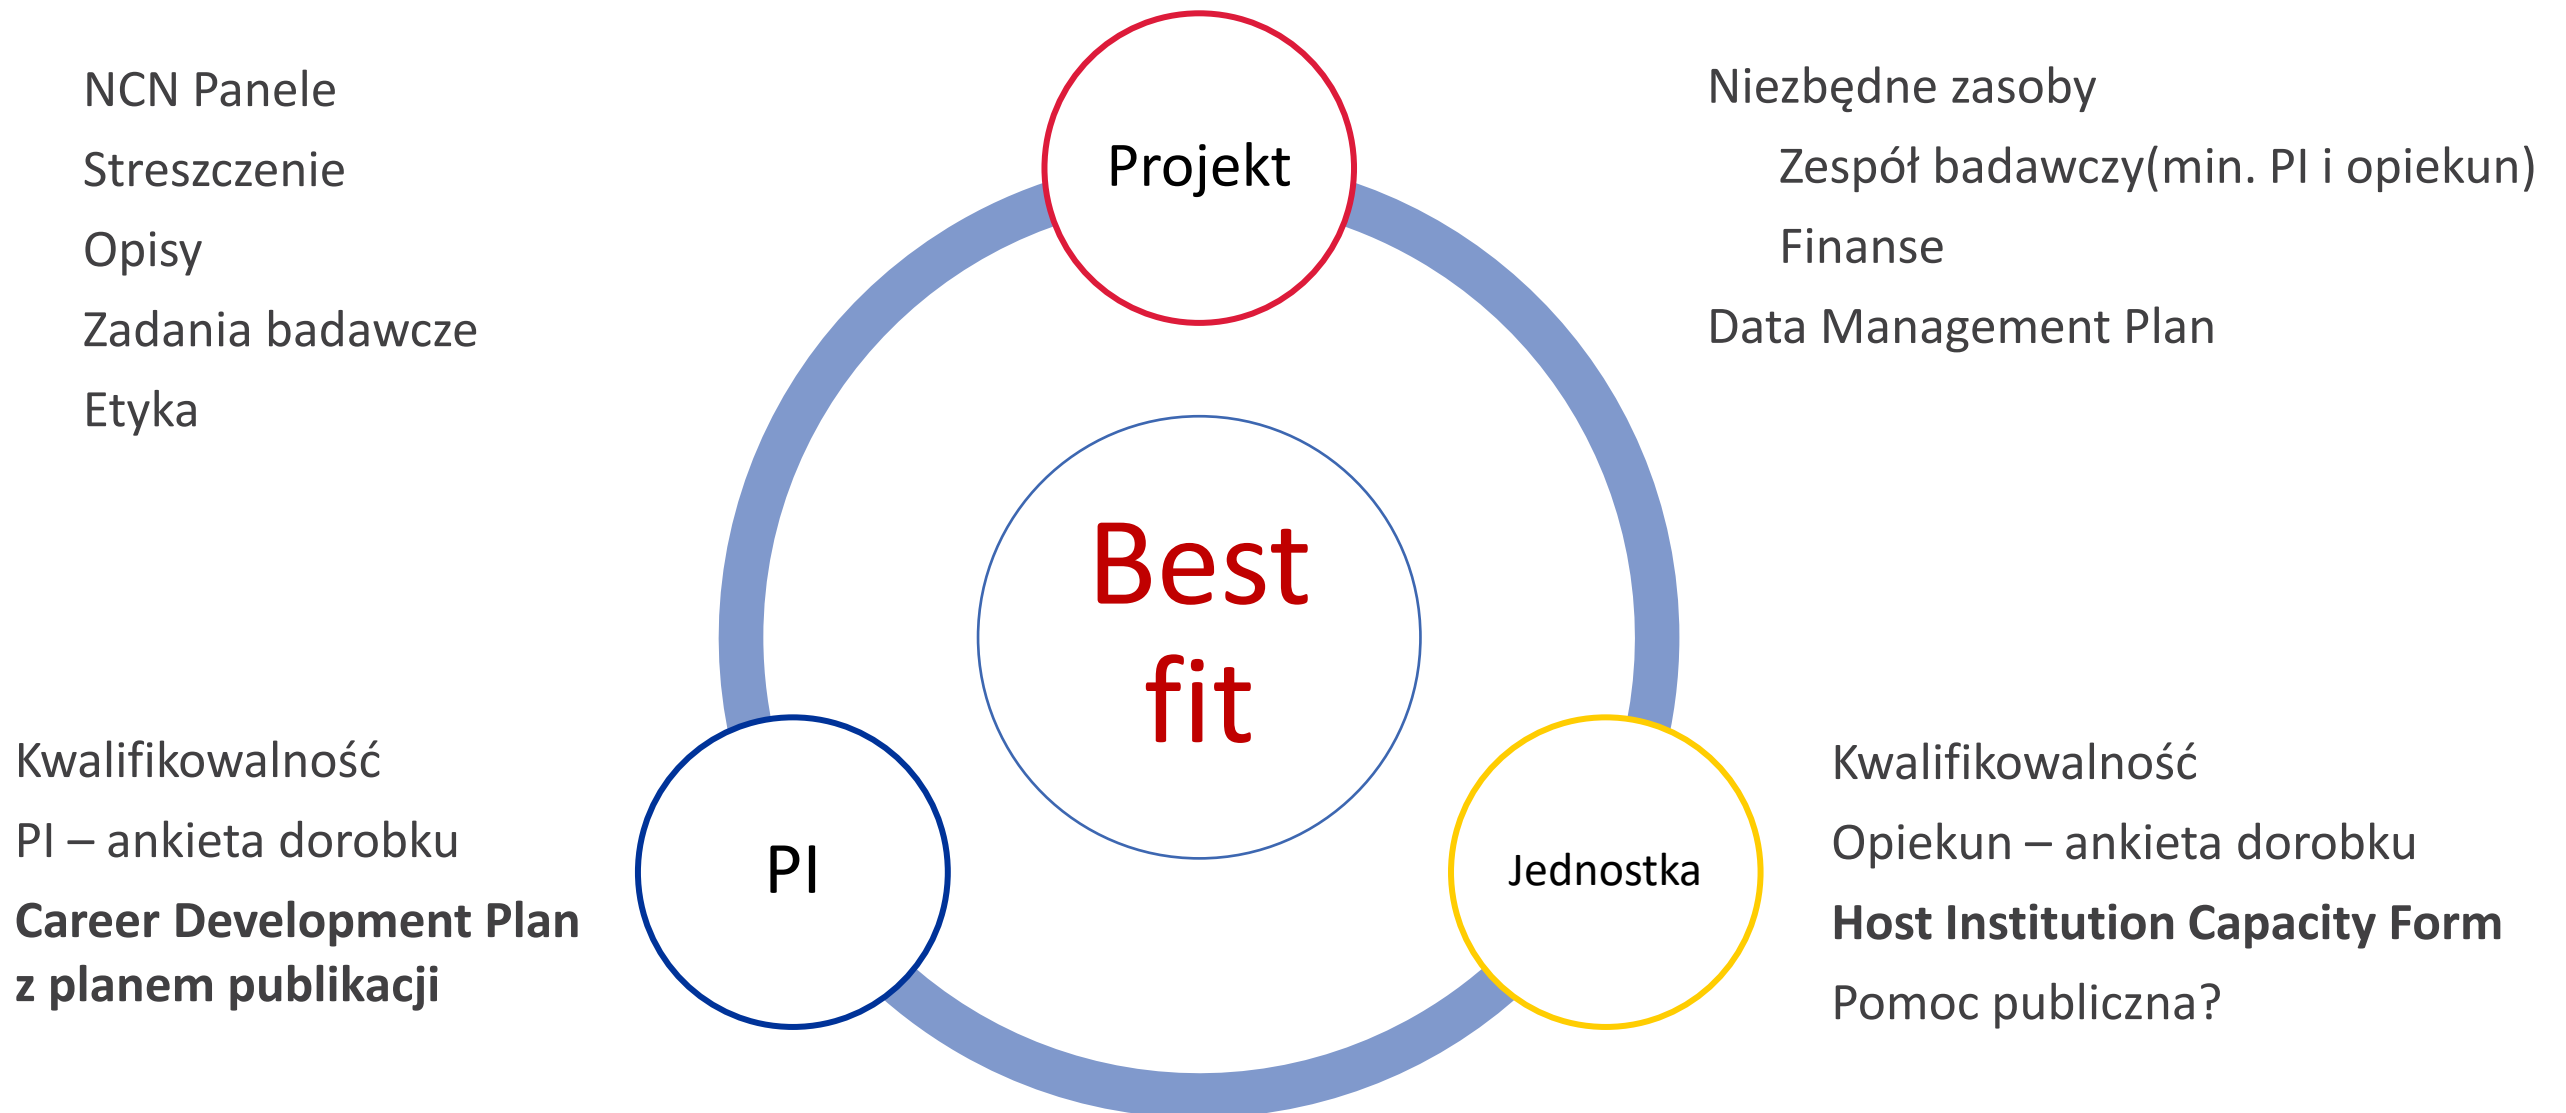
NCN Panele

Streszczenie

Opisy

Zadania badawcze

Etyka

Projekt

Niezbędne zasoby

Zespół badawczy(min. PI i opiekun)

Finanse

Data Management Plan

Best fit

Kwalifikowalność

PI – ankieta dorobku

Career Development Plan z planem publikacji

PI

Jednostka

Kwalifikowalność

Opiekun – ankieta dorobku

Host Institution Capacity Form

Pomoc publiczna?